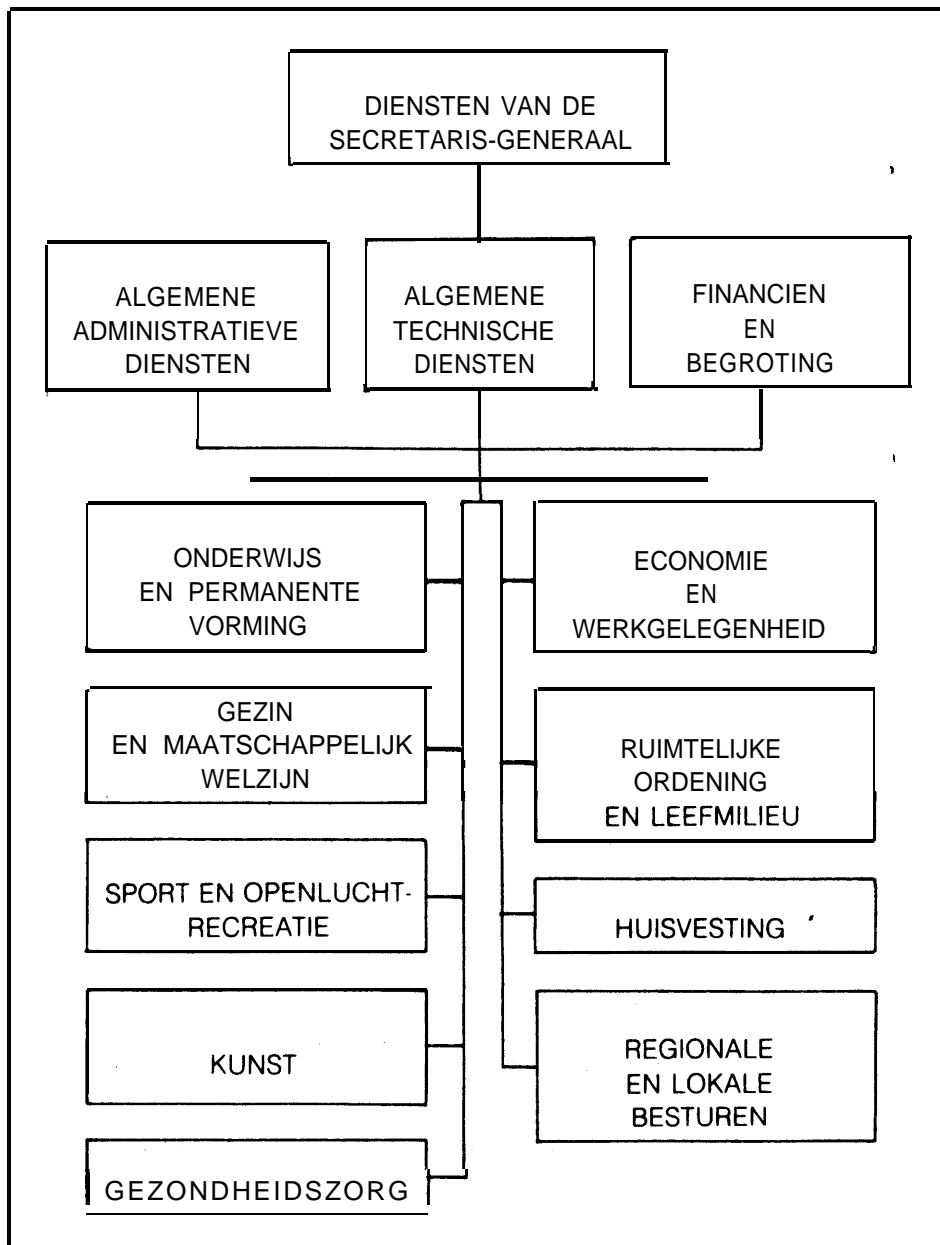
DIENSTEN VAN DE SECRETARIS-GENERAAL

ALGEMENE ADMINISTRATIEVE DIENSTEN

ALGEMENE TECHNISCHE DIENSTEN

FINANCIEN EN BEGROTING

ONDERWIJS EN PERMANENTE VORMING

ECONOMIE EN WERKGELEGENHEID

GEZIN EN MAATSCHAPPELIJK WELZIJN

RUIMTELIJKE ORDENING EN LEEFMILIEU

SPORT EN OPENLUCHT-RECREATIE

HUISVESTING

KUNST

REGIONALE EN LOKALE BESTUREN

GEZONDHEIDSZORG